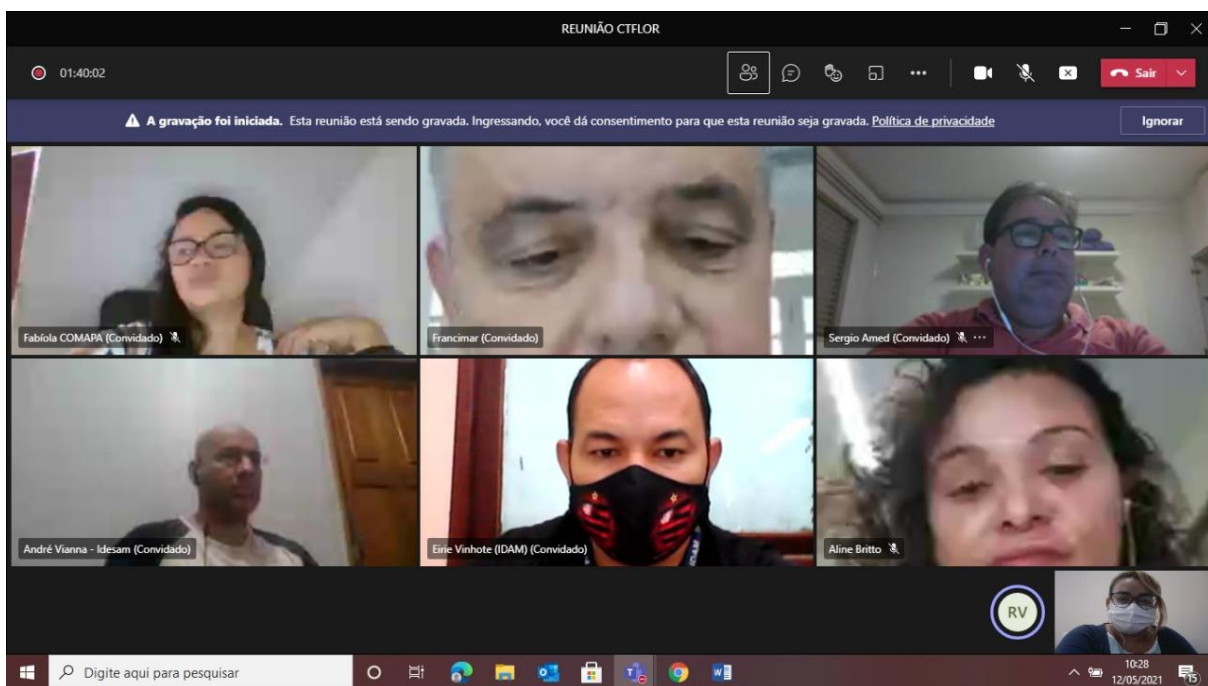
REUNIÃO CTFLOR

01:40:02

Sair

A gravação foi iniciada. Esta reunião está sendo gravada. Ingressando, você dá consentimento para que esta reunião seja gravada. Política de privacidade

Ignorar

Fabíola COMAPA (Convidado)

Francimar (Convidado)

Sergio Amed (Convidado)

André Vianna - Idesam (Convidado)

Eirie Vinhote (IDAM) (Convidado)

Aline Britto

RV

Digite aqui para pesquisar

10:28
12/05/2021

15